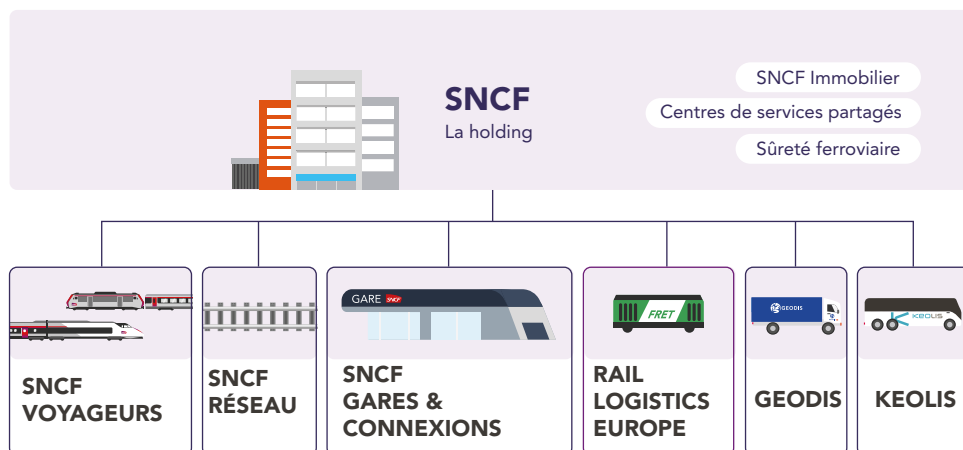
SNCF
La holding

SNCF Immobilier
Centres de services partagés
Sûreté ferroviaire

SNCF VOYAGEURS

SNCF RÉSEAU

GARE SNCF

SNCF GARES & CONNEXIONS

FRET

RAIL LOGISTICS EUROPE

GEODIS

GEODIS

KEOLIS

KEOLIS